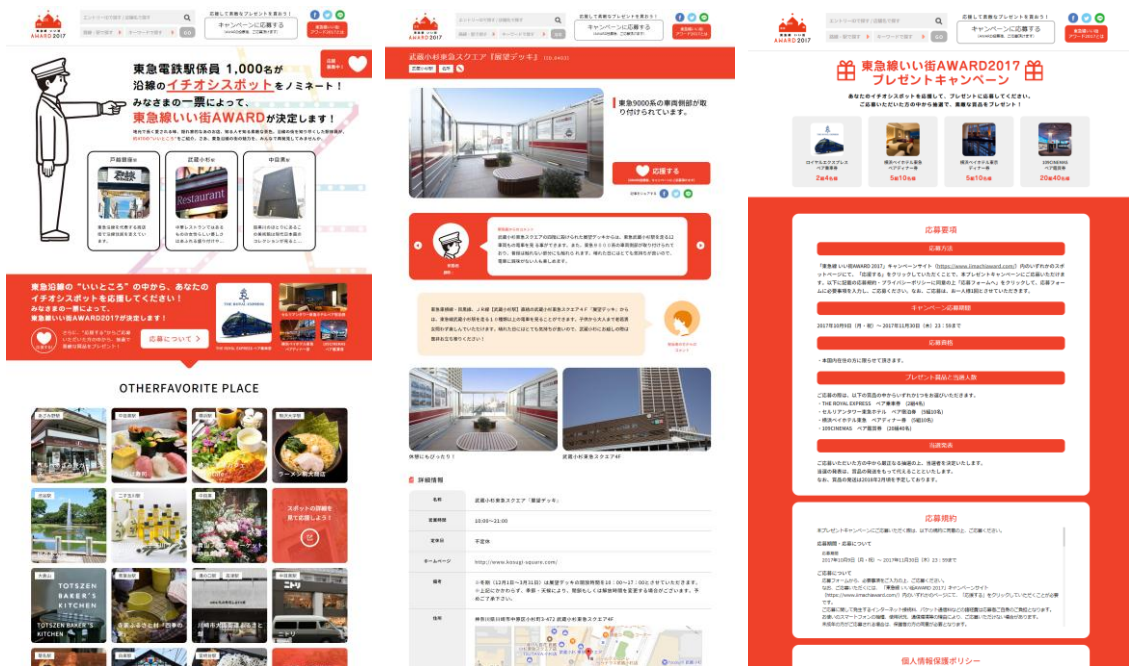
東急線いい街 AWARD 2017

応援して素敵なプレゼントを当てよう！

キャンペーンに応募する

東急線いい街アワードとは

応援する

東急電鉄駅係員 1,000名が
沿線のイチオシスポットをノミネート！
みなさまの一票によって、
東急線いい街AWARDが決定します！

戸越銀座
武蔵小杉
中目黒

Restaurant

東急沿線の"いいところ"の中から、あなたのイチオシスポットを応援してください！
みなさまの一票によって、東急線いい街AWARD2017が決定します！

応募について ＞

THE ROYAL EXPRESS

OTHERFAVORITE PLACE

ラーメン 敷大吉店

スポットの詳細を見て応援しよう！

TOTSZEN BAKER'S KITCHEN

武蔵小杉東急スクエア「展望デッキ」

東急9000系の車両側部が取り付けられています。

応援する

休憩にもぴったり！

武蔵小杉東急スクエア4F

詳細情報

| 名称 | 武蔵小杉東急スクエア「展望デッキ」 |
|---|---|
| 営業時間 | 10:00～21:00 |
| 定休日 | 不定休 |
| ホームページ | http://www.kosugi-square.com/ |
| 備考 | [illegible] |
| 住所 | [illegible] |

東急線いい街AWARD2017
プレゼントキャンペーン

あなたのイチオシスポットを応援して、プレゼントに応募しよう！
応援いただいた方の中から抽選で、素敵な賞品をプレゼント！

ロイヤルエクスプレス ペア乗車券 2組4名様
横浜ベイホテル東急 ペアディナー券 5組10名様
横浜ベイホテル東急 ディナー券 5組10名様
109CINEMAS ペア鑑賞券 20組40名様

応募要項

応募方法

キャンペーン応募期間

2017年10月9日（月・祝）～ 2017年11月30日（木）23：59まで

応募資格

・本国内在住の方に限らせて頂きます。

プレゼント賞品と当選人数

・THE ROYAL EXPRESS ペア乗車券（2組4名）
・横浜ベイホテル東急 ペアディナー券（5組10名）
・109CINEMAS ペア鑑賞券（20組40名）

当選発表

応募規約

個人情報保護ポリシー